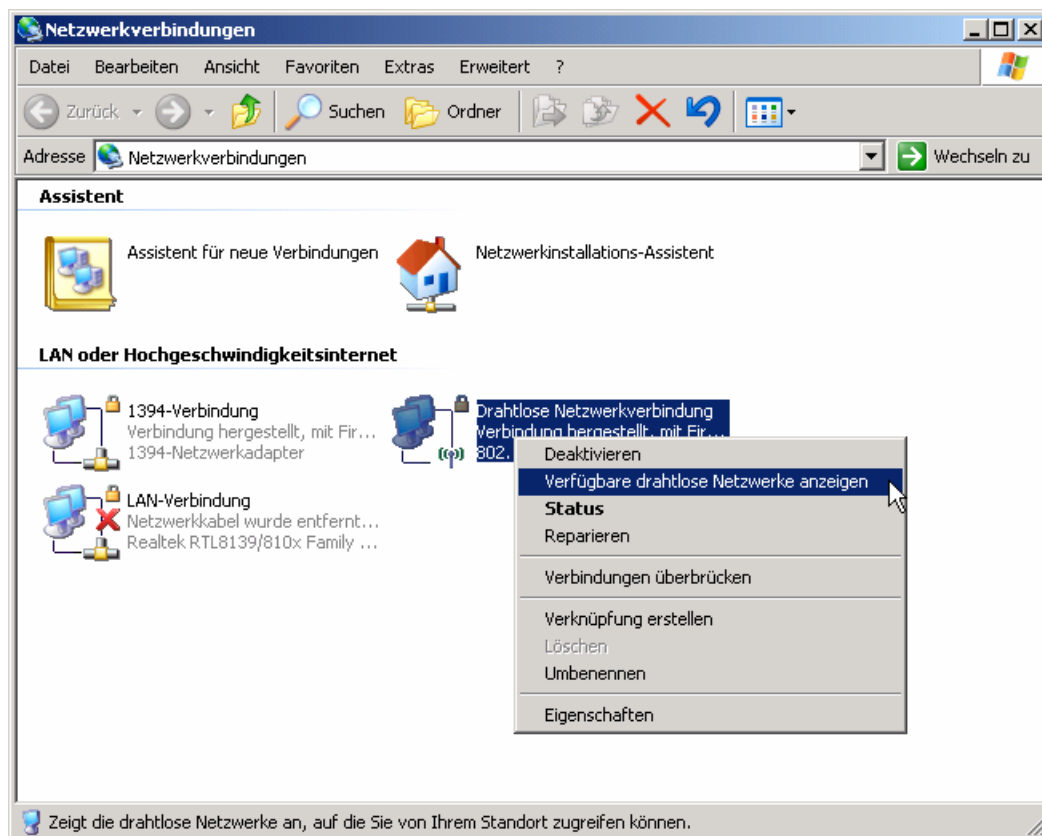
Netzwerkverbindungen

Datei Bearbeiten Ansicht Favoriten Extras Erweitert ?

Zurück Suchen Ordner

Adresse Netzwerkverbindungen Wechseln zu

Assistent

Assistent für neue Verbindungen

Netzwerkinstallations-Assistent

LAN oder Hochgeschwindigkeitsinternet

1394-Verbindung
Verbindung hergestellt, mit Fir...
1394-Netzwerkadapter

Drahtlose Netzwerkverbindung
Verbindung hergestellt, mit Fir...
802.

LAN-Verbindung
Netzwerkkabel wurde entfernt...
Realtek RTL8139/810x Family ...

Deaktivieren
Verfügbare drahtlose Netzwerke anzeigen
Status
Reparieren
Verbindungen überbrücken
Verknüpfung erstellen
Löschen
Umbenennen
Eigenschaften

Zeigt die drahtlose Netzwerke an, auf die Sie von Ihrem Standort zugreifen können.